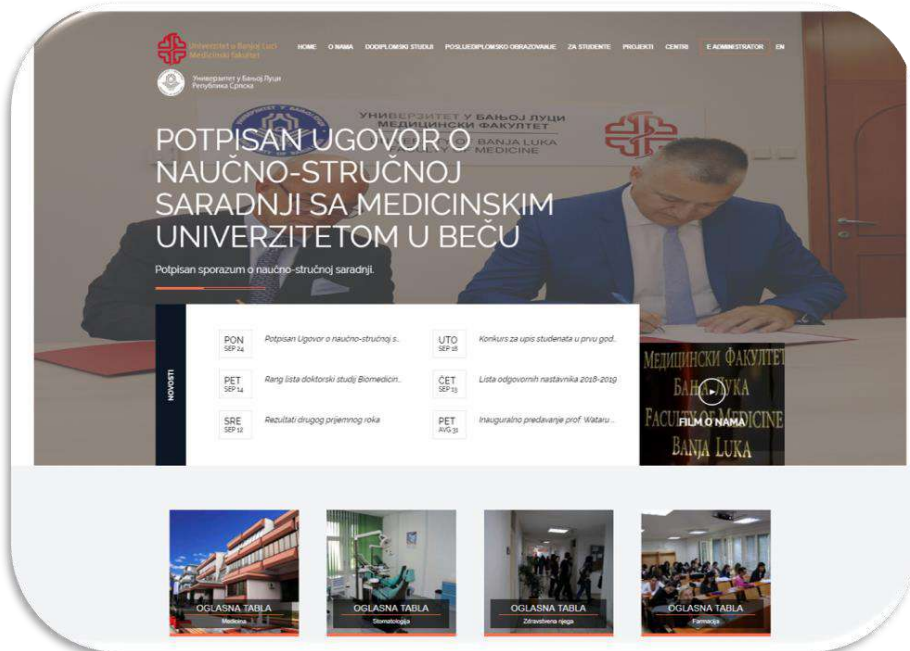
Univerzitet u Banjoj Luci Medicinski fakultet

Универзитет у Бањој Луци Република Српска

HOME O NAMA DODIPLOMSKI STUDIJ POSLIJEDIPLOMSKO OBRAZOVANJE ZA STUDENTE PROJEKTI CENTRI E ADMINISTRATOR EN

УНИВЕРЗИТЕТ У БАЊОЈ ЛУЦИ МЕДИЦИНСКИ ФАКУЛТЕТ
BANJA LUKA MEDICINE

POTPISAN UGOVOR O NAUČNO-STRUČNOJ SARADNJI SA MEDICINSKIM UNIVERZITETOM U BEČU

Potpisan sporazum o naučno-stručnoj saradnji.

NOVOSTI

PON SEP 24 Potpisan Ugovor o naučno-stručnoj s..

UTO SEP 18 Konkurs za upis studenata u prvu god..

PET SEP 14 Rang lista doktorski studij Biomedicin..

ČET SEP 13 Lista odgovornih nastavnika 2018-2019

SRE SEP 12 Rezultati drugog prijemnog roka

PET AVG 31 Inauguralno predavanje prof. Wataru ..

МЕДИЦИНСКИ ФАКУЛТЕТ БАЊА ЛУКА FACULTY OF MEDICINE BANJA LUKA

FILM O NAMA

OGLASNA TABLA
Medicina

OGLASNA TABLA
Stomatologija

OGLASNA TABLA
Zdravstvena njega

OGLASNA TABLA
Farmacija